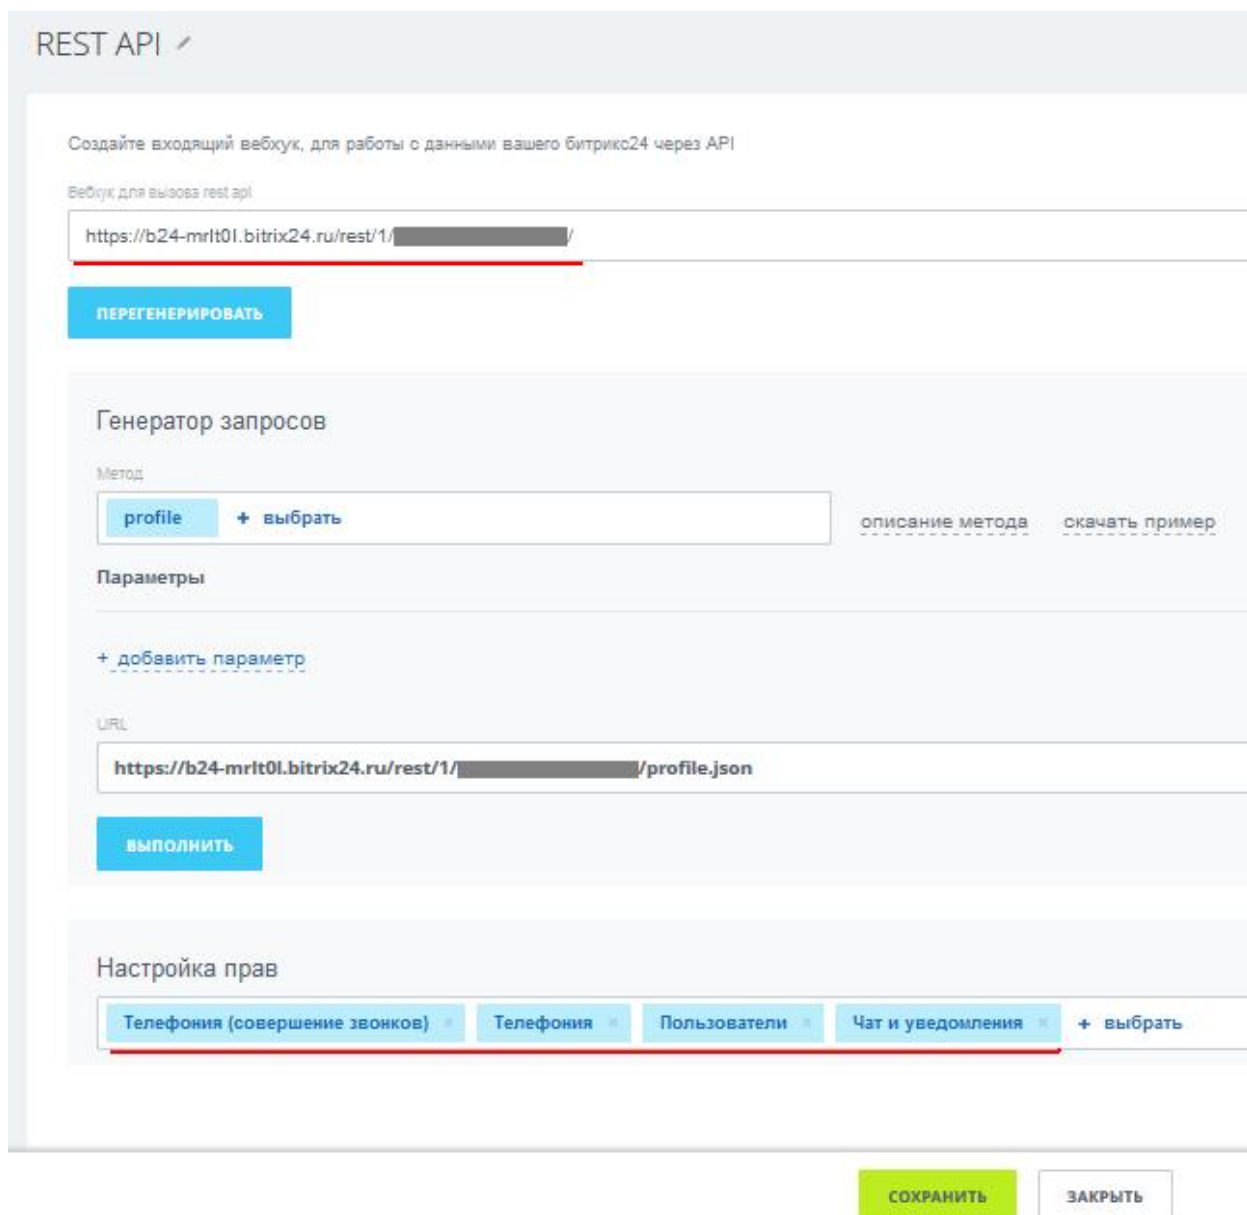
REST API

Создайте входящий вебхук, для работы с данными вашего битрикс24 через API

Вебхук для вызова rest api

https://b24-mrlt0l.bitrix24.ru/rest/1/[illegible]/

ПЕРЕГЕНЕРИРОВАТЬ

Генератор запросов

Метод

profile + выбрать

описание метода скачать пример

Параметры

+ добавить параметр

URL

https://b24-mrlt0l.bitrix24.ru/rest/1/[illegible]/profile.json

ВЫПОЛНИТЬ

Настройка прав

Телефония (совершение звонков) × Телефония × Пользователи × Чат и уведомления × + выбрать

СОХРАНИТЬ ЗАКРЫТЬ